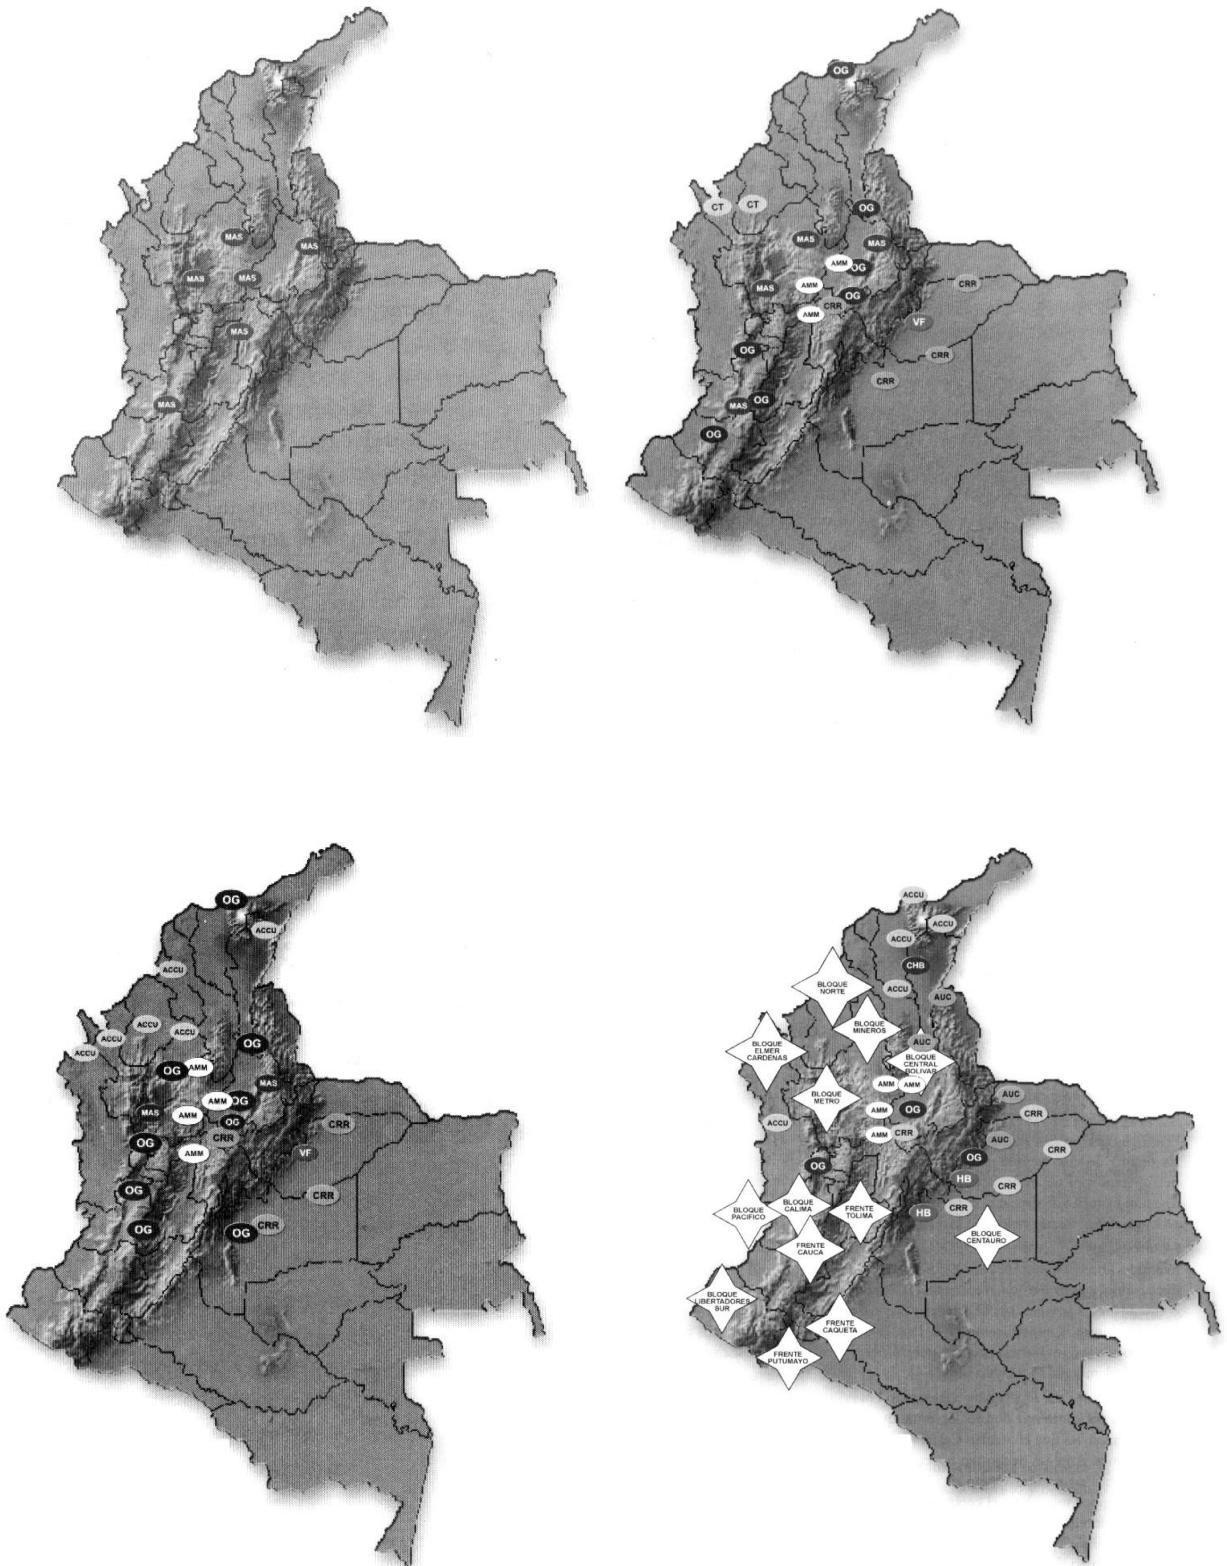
MAS
MAS
MAS
MAS
MAS
MAS

OG
CT
CT
OG
MAS
MAS
AMM
OG
MAS
AMM
OG
CRR
AMM
CRR
VF
OG
CRR
CRR
OG
MAS
OG

OG
ACCU
ACCU
ACCU
ACCU
ACCU
OG
OG
AMM
MAS
AMM
OG
MAS
AMM
OG
CRR
OG
CRR
AMM
VF
OG
CRR
OG
CRR
OG

ACCU
ACCU
ACCU
CHB
BLOQUE NORTE
ACCU
AUC
BLOQUE MINEROS
BLOQUE ELMER CARDENAS
AUC
BLOQUE CENTRAL BOLIVAR
AMM
AMM
BLOQUE METRO
AUC
CRR
AMM
OG
ACCU
AMM
CRR
AUC
CRR
OG
OG
HB
CRR
BLOQUE CALIMA
FRENTE TOLIMA
BLOQUE PACIFICO
HB
CRR
BLOQUE CENTAURO
FRENTE CAUCA
BLOQUE LIBERTADORES SUR
FRENTE CAQUETA
FRENTE PUTUMAYO